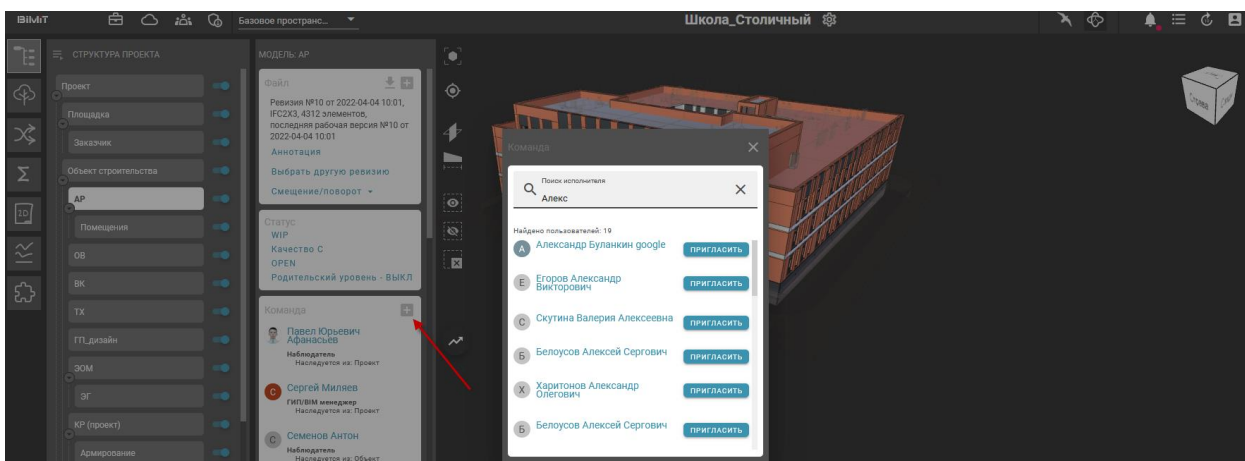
BIMIT
Базовое пространс...
Школа_Столичный

СТРУКТУРА ПРОЕКТА
Проект
Площадка
Заказчик
Объект строительства
АР
Помещения
ОВ
ВК
ТХ
ГП_дизайн
ЭОМ
ЭГ
КР (проект)
Армирование

МОДЕЛЬ: АР
Файл
Ревизия №10 от 2022-04-04 10:01, IFC2X3, 4312 элементов, последняя рабочая версия №10 от 2022-04-04 10:01
Аннотация
Выбрать другую ревизию
Смещение/поворот

Статус
WIP
Качество С
OPEN
Родительский уровень - ВЫКЛ

Команда
Павел Юрьевич Афанасьев
Наблюдатель
Наследуется из: Проект
Сергей Миляев
ГИП/BIM менеджер
Наследуется из: Проект
Семенов Антон
Наблюдатель
Наследуется из: Объект

Команда
Поиск исполнителя
Алекс
Найдено пользователей: 19
Александр Буланкин google ПРИГЛАСИТЬ
Егоров Александр Викторович ПРИГЛАСИТЬ
Скутина Валерия Алексеевна ПРИГЛАСИТЬ
Белоусов Алексей Сергович ПРИГЛАСИТЬ
Харитонов Александр Олегович ПРИГЛАСИТЬ
Белоусов Алексей Сергович ПРИГЛАСИТЬ